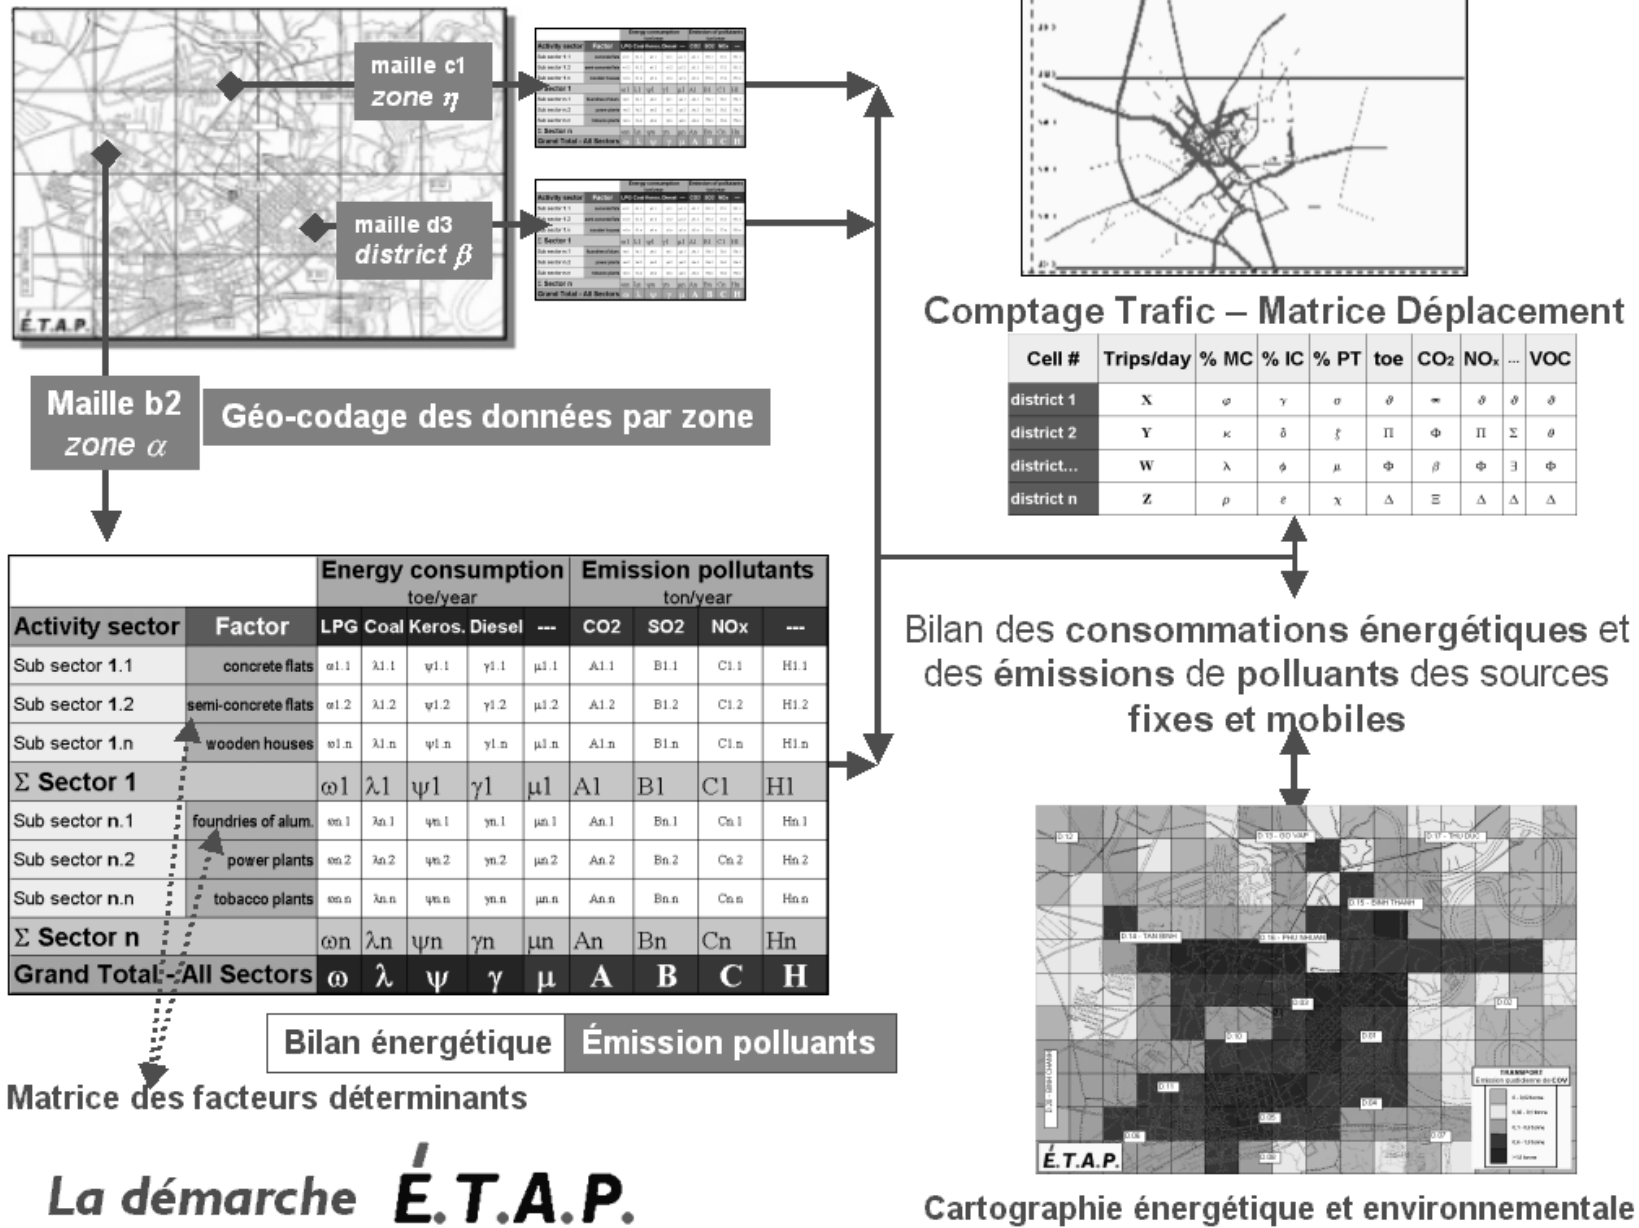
É.T.A.P.

maille c1
zone $\eta$

maille d3
district $\beta$

Maille b2
zone $\alpha$

Géo-codage des données par zone

Comptage Trafic – Matrice Déplacement

| Cell # | Trips/day | % MC | % IC | % PT | toe | $CO_2$ | $NO_x$ | ... | VOC |
|---|---|---|---|---|---|---|---|---|---|
| district 1 | X | $\varphi$ | $\gamma$ | $\sigma$ | $\vartheta$ | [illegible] | $\vartheta$ | $\vartheta$ | $\vartheta$ |
| district 2 | Y | $\kappa$ | $\delta$ | $\zeta$ | $\Pi$ | $\Phi$ | $\Pi$ | $\Sigma$ | $\theta$ |
| district... | W | $\lambda$ | $\phi$ | $\mu$ | $\Phi$ | $\beta$ | $\Phi$ | $\exists$ | $\Phi$ |
| district n | Z | $\rho$ | $\varepsilon$ | $\chi$ | $\Delta$ | $\Xi$ | $\Delta$ | $\Delta$ | $\Delta$ |

| | | Energy consumption toe/year | | | | | Emission pollutants ton/year | | | |
|---|---|---|---|---|---|---|---|---|---|---|
| Activity sector | Factor | LPG | Coal | Keros. | Diesel | --- | CO2 | SO2 | NOx | --- |
| Sub sector 1.1 | concrete flats | $\omega$1.1 | $\lambda$1.1 | $\psi$1.1 | $\gamma$1.1 | $\mu$1.1 | A1.1 | B1.1 | C1.1 | H1.1 |
| Sub sector 1.2 | semi-concrete flats | $\omega$1.2 | $\lambda$1.2 | $\psi$1.2 | $\gamma$1.2 | $\mu$1.2 | A1.2 | B1.2 | C1.2 | H1.2 |
| Sub sector 1.n | wooden houses | $\omega$1.n | $\lambda$1.n | $\psi$1.n | $\gamma$1.n | $\mu$1.n | A1.n | B1.n | C1.n | H1.n |
| $\Sigma$ Sector 1 | | $\omega$1 | $\lambda$1 | $\psi$1 | $\gamma$1 | $\mu$1 | A1 | B1 | C1 | H1 |
| Sub sector n.1 | foundries of alum. | $\omega$n.1 | $\lambda$n.1 | $\psi$n.1 | $\gamma$n.1 | $\mu$n.1 | An.1 | Bn.1 | Cn.1 | Hn.1 |
| Sub sector n.2 | power plants | $\omega$n.2 | $\lambda$n.2 | $\psi$n.2 | $\gamma$n.2 | $\mu$n.2 | An.2 | Bn.2 | Cn.2 | Hn.2 |
| Sub sector n.n | tobacco plants | $\omega$n.n | $\lambda$n.n | $\psi$n.n | $\gamma$n.n | $\mu$n.n | An.n | Bn.n | Cn.n | Hn.n |
| $\Sigma$ Sector n | | $\omega$n | $\lambda$n | $\psi$n | $\gamma$n | $\mu$n | An | Bn | Cn | Hn |
| Grand Total - All Sectors | | $\omega$ | $\lambda$ | $\psi$ | $\gamma$ | $\mu$ | A | B | C | H |

Bilan énergétique Émission polluants

Matrice des facteurs déterminants

Bilan des consommations énergétiques et des émissions de polluants des sources fixes et mobiles

D.12 D.13 - GO VAP D.17 - THU DUC D.15 - BINH THANH D.14 - TAN BINH D.16 - PHU NHUAN D.03 D.02 D.10 D.01 D.11 D.04 D.05 D.06 D.07 D.08
TRANSPORT

É.T.A.P.

Cartographie énergétique et environnementale

La démarche É.T.A.P.